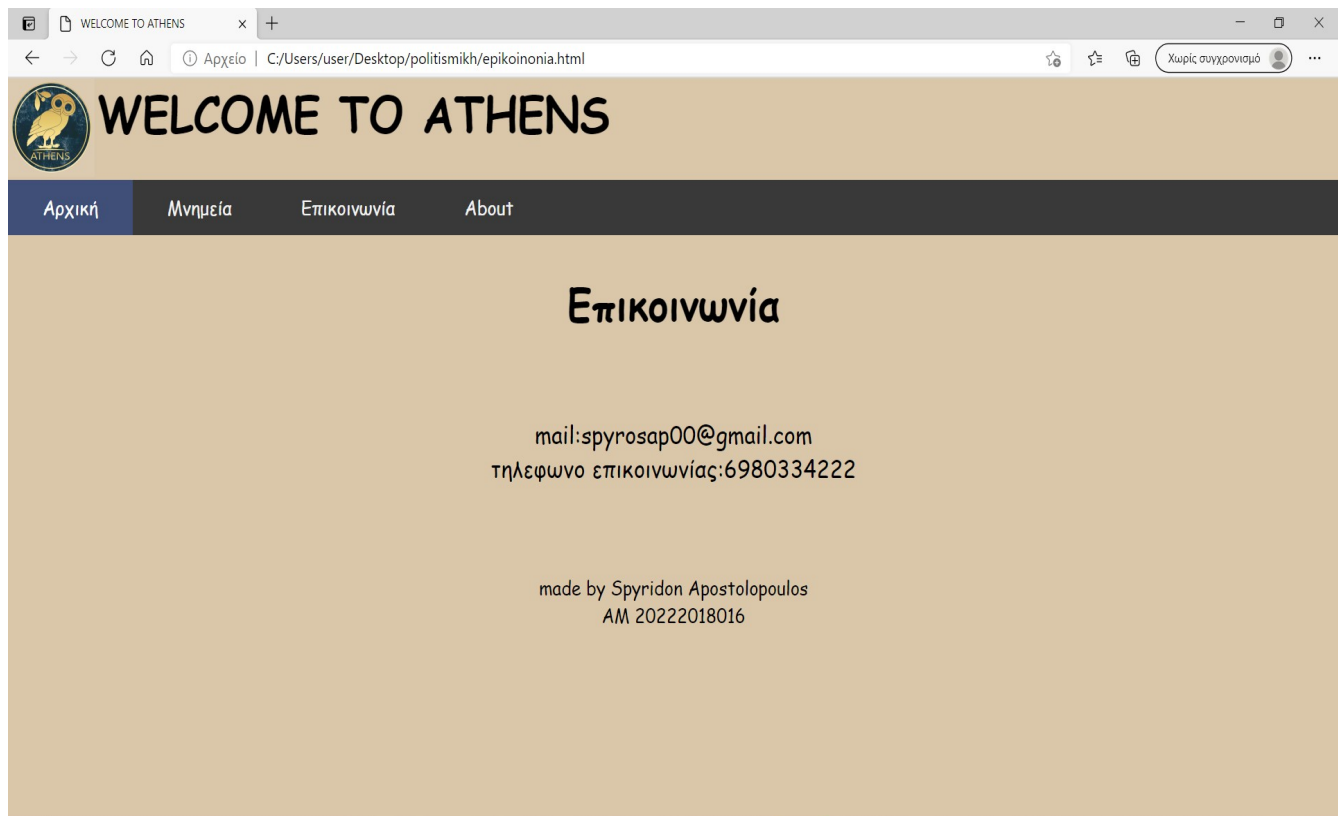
WELCOME TO ATHENS

Αρχείο | C:/Users/user/Desktop/politismikh/epikoinonia.html

Χωρίς συγχρονισμό

ATHENS

WELCOME TO ATHENS

Αρχική Μνημεία Επικοινωνία About

Επικοινωνία

mail:spyrosap00@gmail.com
τηλεφωνο επικοινωνίας:6980334222

made by Spyridon Apostolopoulos
AM 20222018016